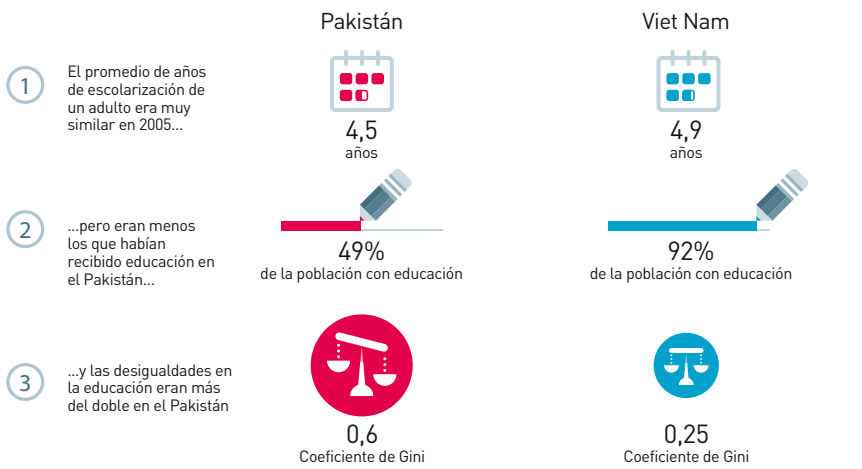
Pakistán

Viet Nam

1

El promedio de años de escolarización de un adulto era muy similar en 2005...

4,5
años

4,9
años

2

...pero eran menos los que habían recibido educación en el Pakistán...

49%
de la población con educación

92%
de la población con educación

3

...y las desigualdades en la educación eran más del doble en el Pakistán

0,6
Coeficiente de Gini

0,25
Coeficiente de Gini